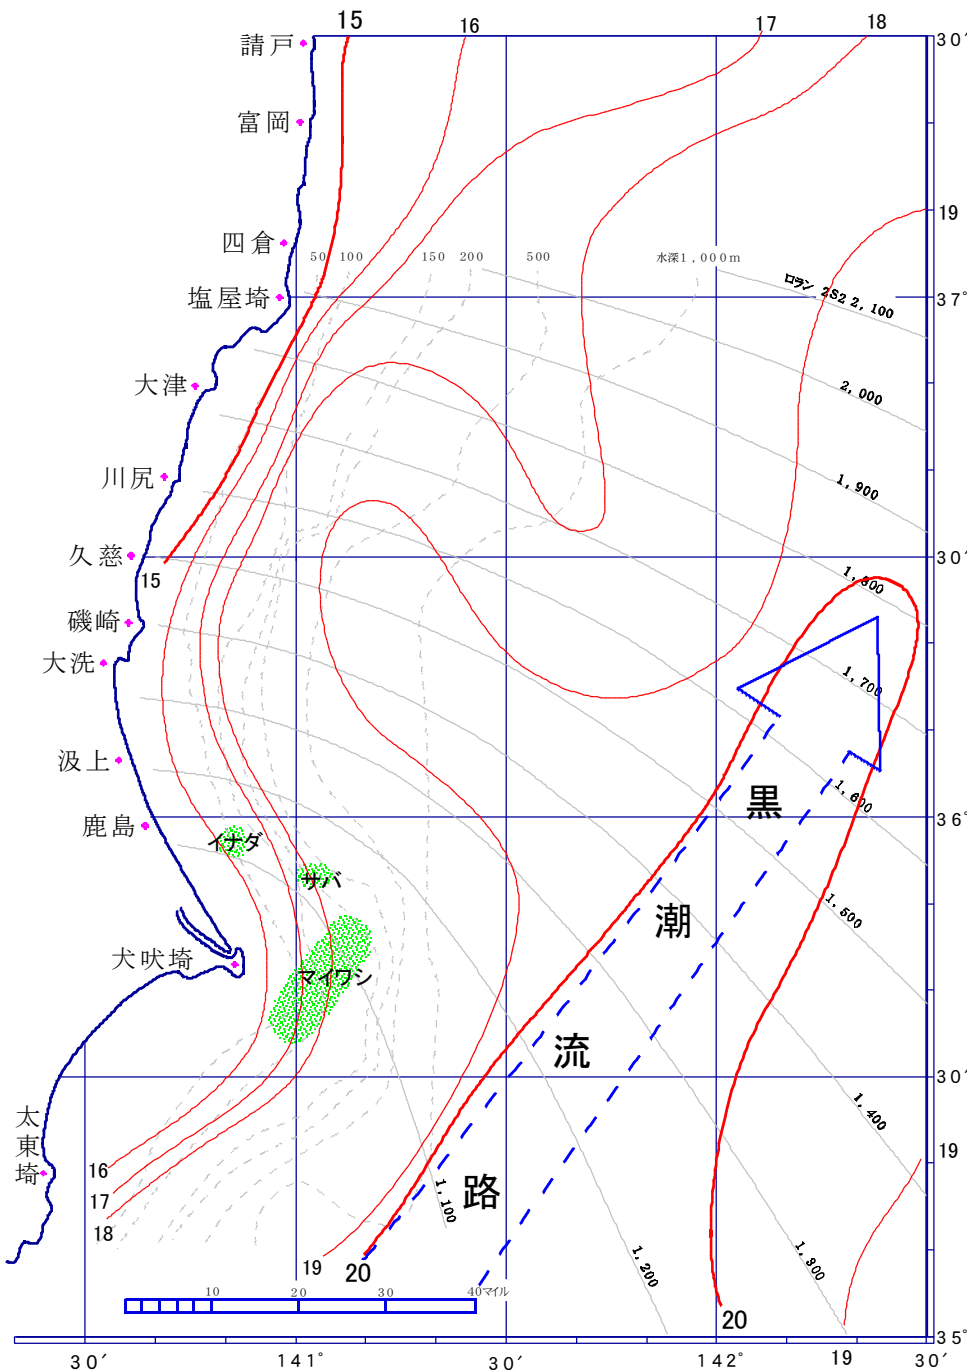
15 16 17 18
30′
請戸
富岡
19
四倉
50 100 150 200 500 水深1,000m
塩屋埼
ロラン 2S2 2,100
37°
大津
2,000
川尻
1,900
久慈
30′
15
1,800
磯崎
大洗
1,700
汲上
1,600
鹿島
36°
黒
イナダ
サバ
1,500
潮
犬吠埼
マイワシ
流
30′
太東埼
1,400
19
16
17
路
1,100
18
19
20
1,200
1,300
10 20 30 40マイル
20
30′
141°
30′
142°
19
30′
35°